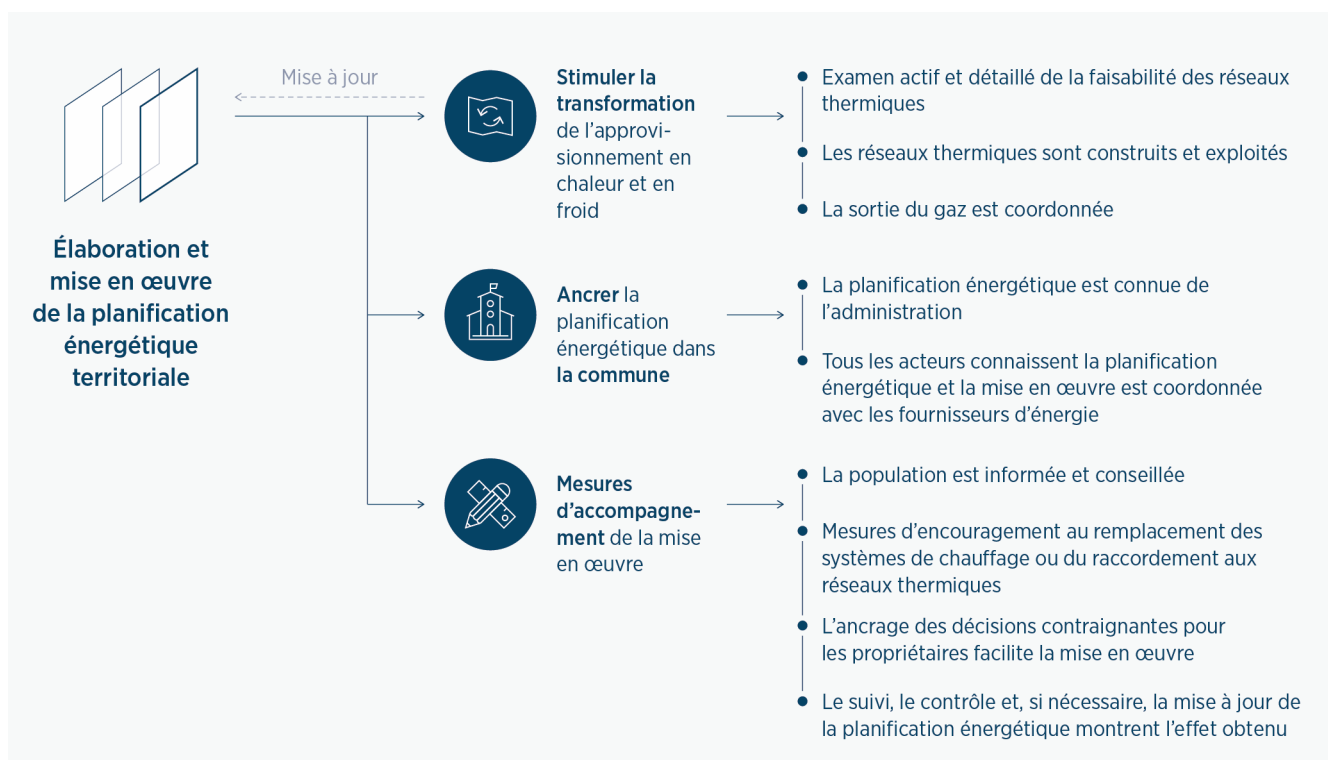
Mise à jour

Élaboration et mise en œuvre de la planification énergétique territoriale

Stimuler la transformation de l'approvisionnement en chaleur et en froid

Examen actif et détaillé de la faisabilité des réseaux thermiques

Les réseaux thermiques sont construits et exploités

La sortie du gaz est coordonnée

Ancrer la planification énergétique dans la commune

La planification énergétique est connue de l'administration

Tous les acteurs connaissent la planification énergétique et la mise en œuvre est coordonnée avec les fournisseurs d'énergie

Mesures d'accompagnement de la mise en œuvre

La population est informée et conseillée

Mesures d'encouragement au remplacement des systèmes de chauffage ou du raccordement aux réseaux thermiques

L'ancrage des décisions contraignantes pour les propriétaires facilite la mise en œuvre

Le suivi, le contrôle et, si nécessaire, la mise à jour de la planification énergétique montrent l'effet obtenu